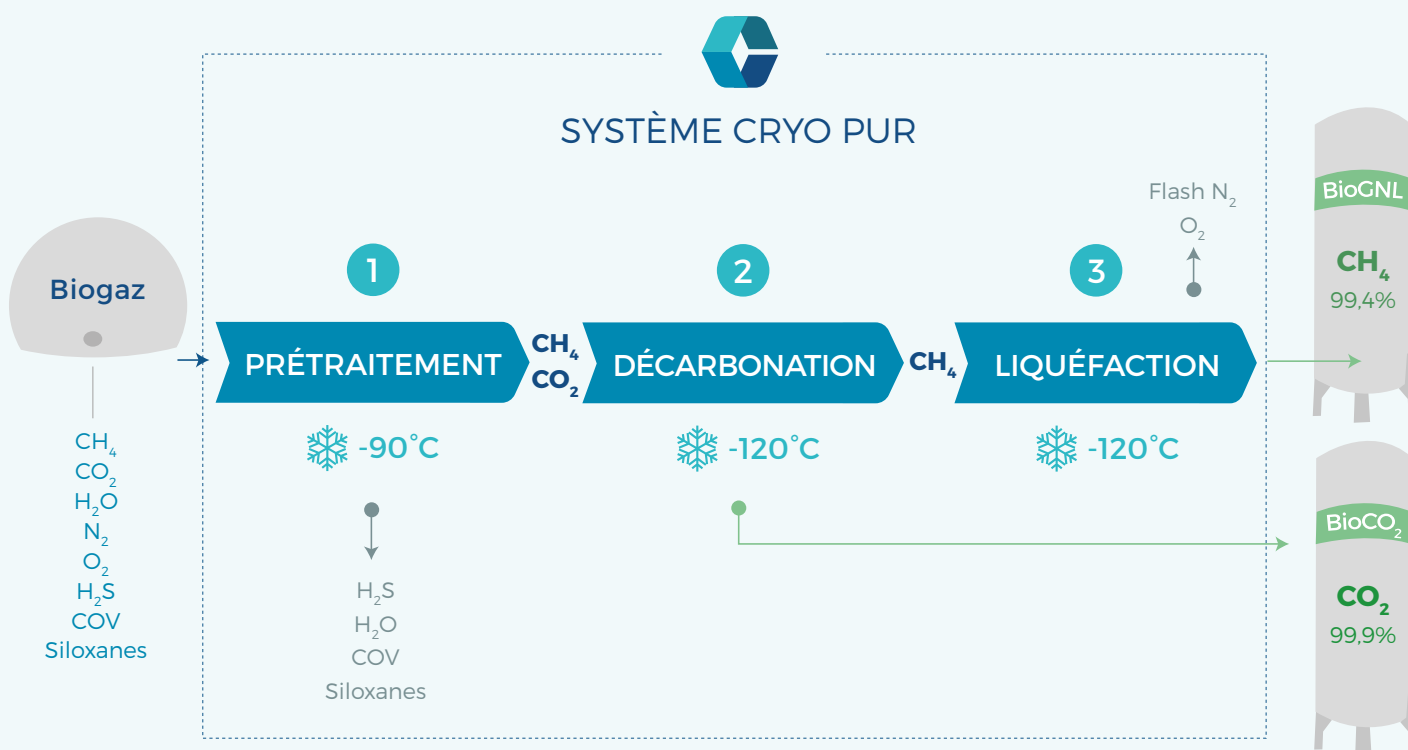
SYSTÈME CRYO PUR

Biogaz

$CH_4$
$CO_2$
$H_2O$
$N_2$
$O_2$
$H_2S$
COV
Siloxanes

1

PRÉTRAITEMENT

-90°C

$H_2S$
$H_2O$
COV
Siloxanes

$CH_4$
$CO_2$

2

DÉCARBONATION

-120°C

$CH_4$

3

Flash $N_2$
$O_2$

LIQUÉFACTION

-120°C

BioGNL

$CH_4$
99,4%

$BioCO_2$

$CO_2$
99,9%